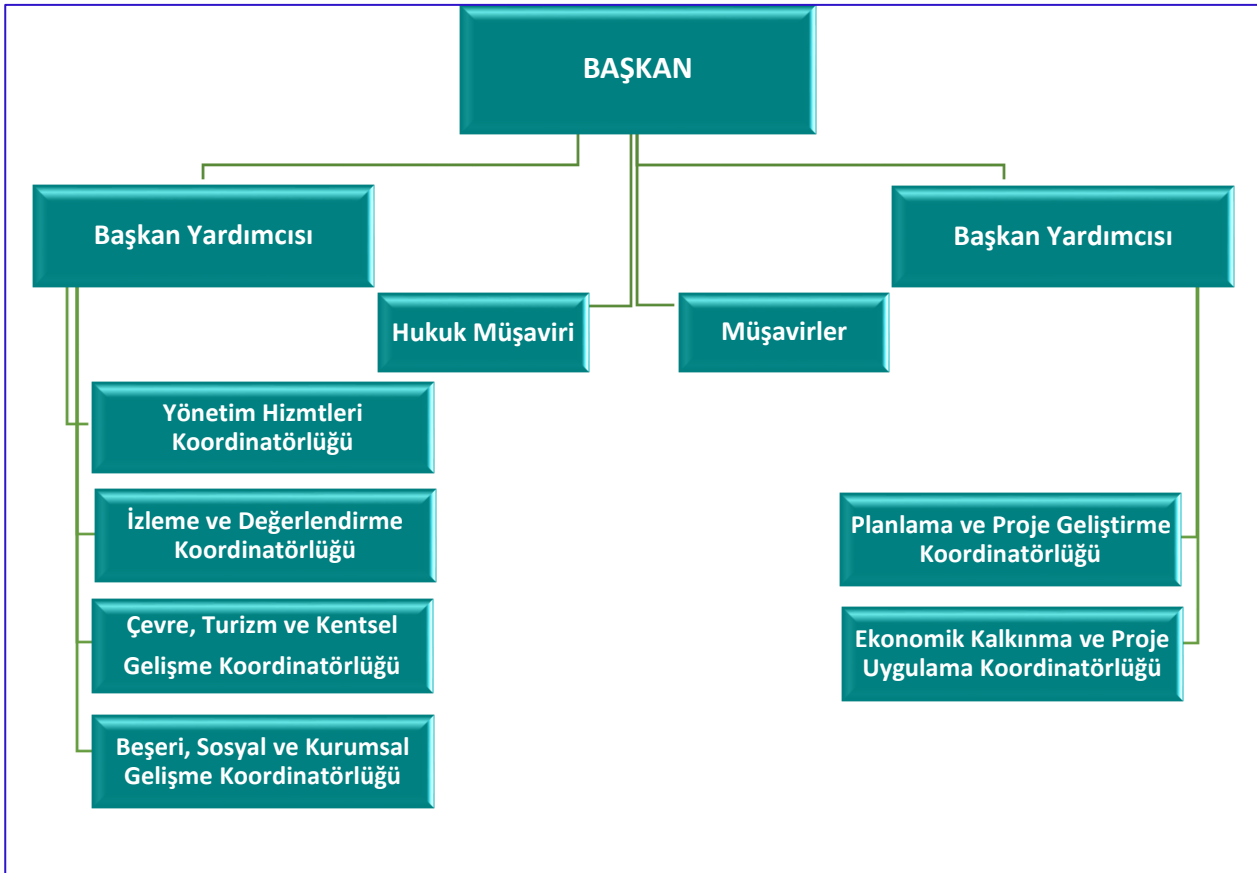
BAŞKAN

Başkan Yardımcısı

Hukuk Müşaviri

Müşavirler

Başkan Yardımcısı

Yönetim Hizmtleri Koordinatörlüğü

İzleme ve Değerlendirme Koordinatörlüğü

Çevre, Turizm ve Kentsel Gelişme Koordinatörlüğü

Beşeri, Sosyal ve Kurumsal Gelişme Koordinatörlüğü

Planlama ve Proje Geliştirme Koordinatörlüğü

Ekonomik Kalkınma ve Proje Uygulama Koordinatörlüğü